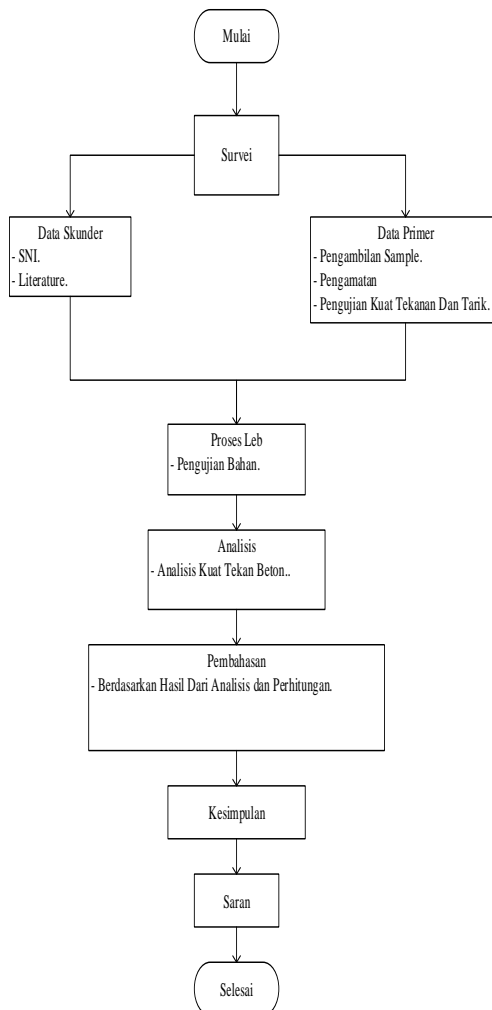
Mulai

Survei

Data Skunder
- SNI.
- Literature.

Data Primer
- Pengambilan Sample.
- Pengamatan
- Pengujian Kuat Tekanan Dan Tarik.

Proses Leb
- Pengujian Bahan.

Analisis
- Analisis Kuat Tekan Beton..

Pembahasan
- Berdasarkan Hasil Dari Analisis dan Perhitungan.

Kesimpulan

Saran

Selesai